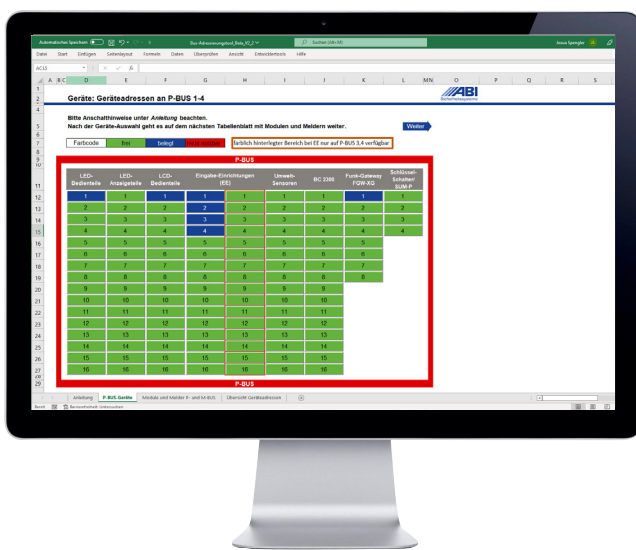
Automatisches Speichern Bus-Adressierungstool_Beta_V2_2 Suchen (Alt+M) Jonas Spengler

Datei Start Einfügen Seitenlayout Formeln Daten Überprüfen Ansicht Entwicklertools Hilfe

AC13

A B C D E F G H I J K L M N O P Q R S

Geräte: Geräteadressen an P-BUS 1-4

ABI Sicherheitssysteme

Bitte Anschlußhinweise unter *Anleitung* beachten.
Nach der Geräte-Auswahl geht es auf dem nächsten Tabellenblatt mit Modulen und Meldern weiter.

Weiter

Farbcode | frei | belegt | nicht wählbar | farblich hinterlegter Bereich bei EE nur auf P-BUS 3,4 verfügbar

P-BUS

| LED-Bedienteile | LED-Anzeigeteile | LCD-Bedienteile | Eingabe-Einrichtungen (EE) | | Umwelt-Sensoren | BC 2300 | Funk-Gateway FGW-XQ | Schlüssel-Schalter/ SUM-P |
|---|---|---|---|---|---|---|---|---|
| 1 | 1 | 1 | 1 | 1 | 1 | 1 | 1 | 1 |
| 2 | 2 | 2 | 2 | 2 | 2 | 2 | 2 | 2 |
| 3 | 3 | 3 | 3 | 3 | 3 | 3 | 3 | 3 |
| 4 | 4 | 4 | 4 | 4 | 4 | 4 | 4 | 4 |
| 5 | 5 | 5 | 5 | 5 | 5 | 5 | 5 | |
| 6 | 6 | 6 | 6 | 6 | 6 | 6 | 6 | |
| 7 | 7 | 7 | 7 | 7 | 7 | 7 | 7 | |
| 8 | 8 | 8 | 8 | 8 | 8 | 8 | 8 | |
| 9 | 9 | 9 | 9 | 9 | 9 | 9 | | |
| 10 | 10 | 10 | 10 | 10 | 10 | 10 | | |
| 11 | 11 | 11 | 11 | 11 | 11 | 11 | | |
| 12 | 12 | 12 | 12 | 12 | 12 | 12 | | |
| 13 | 13 | 13 | 13 | 13 | 13 | 13 | | |
| 14 | 14 | 14 | 14 | 14 | 14 | 14 | | |
| 15 | 15 | 15 | 15 | 15 | 15 | 15 | | |
| 16 | 16 | 16 | 16 | 16 | 16 | 16 | | |

P-BUS

Anleitung | P-BUS Geräte | Module und Melder P- und M-BUS | Übersicht Geräteadressen

Bereit Barrierefreiheit: Untersuchen